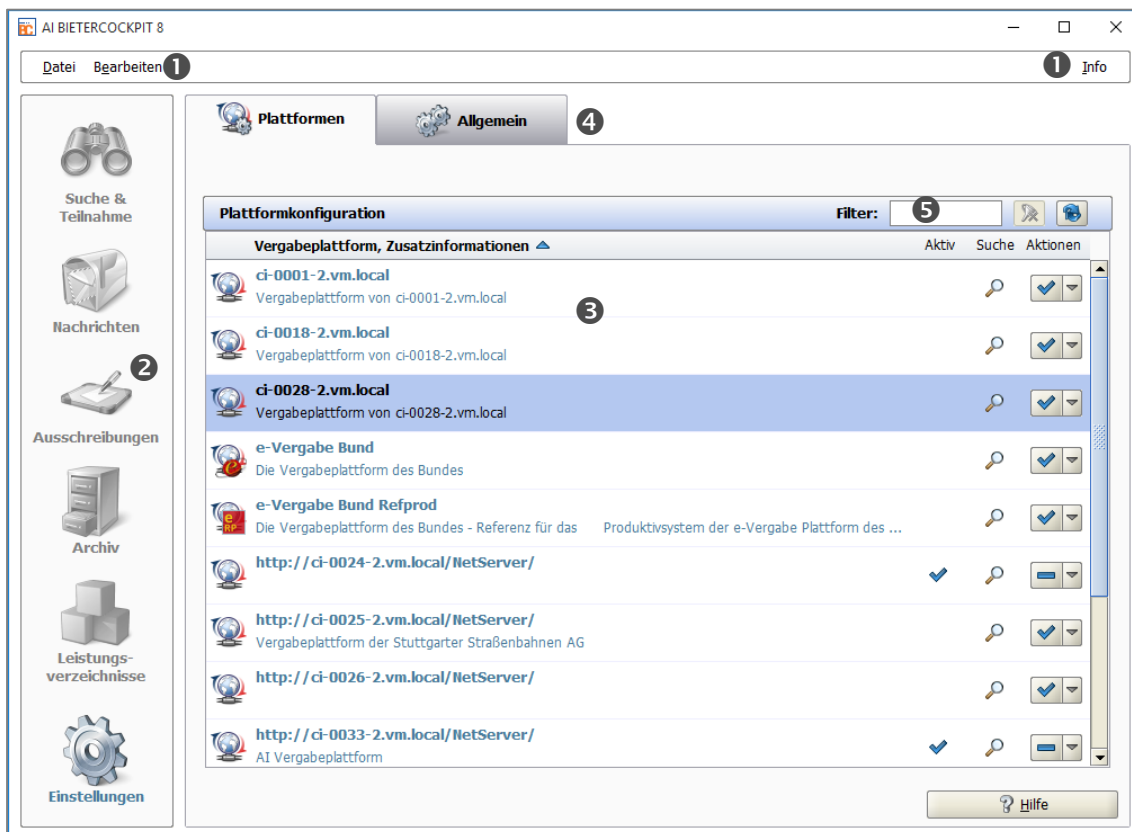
AI BIETERCOCKPIT 8

Datei Bearbeiten ❶ ❶ Info

Suche & Teilnahme

Nachrichten

❷

Ausschreibungen

Archiv

Leistungsverzeichnisse

Einstellungen

Plattformen Allgemein ❹

Plattformkonfiguration Filter: ❺

| Vergabeplattform, Zusatzinformationen | Aktiv | Suche | Aktionen |
|---|---|---|---|
| ci-0001-2.vm.local Vergabeplattform von ci-0001-2.vm.local | | | |
| ci-0018-2.vm.local Vergabeplattform von ci-0018-2.vm.local | | | |
| ci-0028-2.vm.local Vergabeplattform von ci-0028-2.vm.local | | | |
| e-Vergabe Bund Die Vergabeplattform des Bundes | | | |
| e-Vergabe Bund Refprod Die Vergabeplattform des Bundes - Referenz für das Produktivsystem der e-Vergabe Plattform des ... | | | |
| http://ci-0024-2.vm.local/NetServer/ | ✓ | | |
| http://ci-0025-2.vm.local/NetServer/ Vergabeplattform der Stuttgarter Straßenbahnen AG | | | |
| http://ci-0026-2.vm.local/NetServer/ | | | |
| http://ci-0033-2.vm.local/NetServer/ AI Vergabeplattform | ✓ | | |

❸

Hilfe